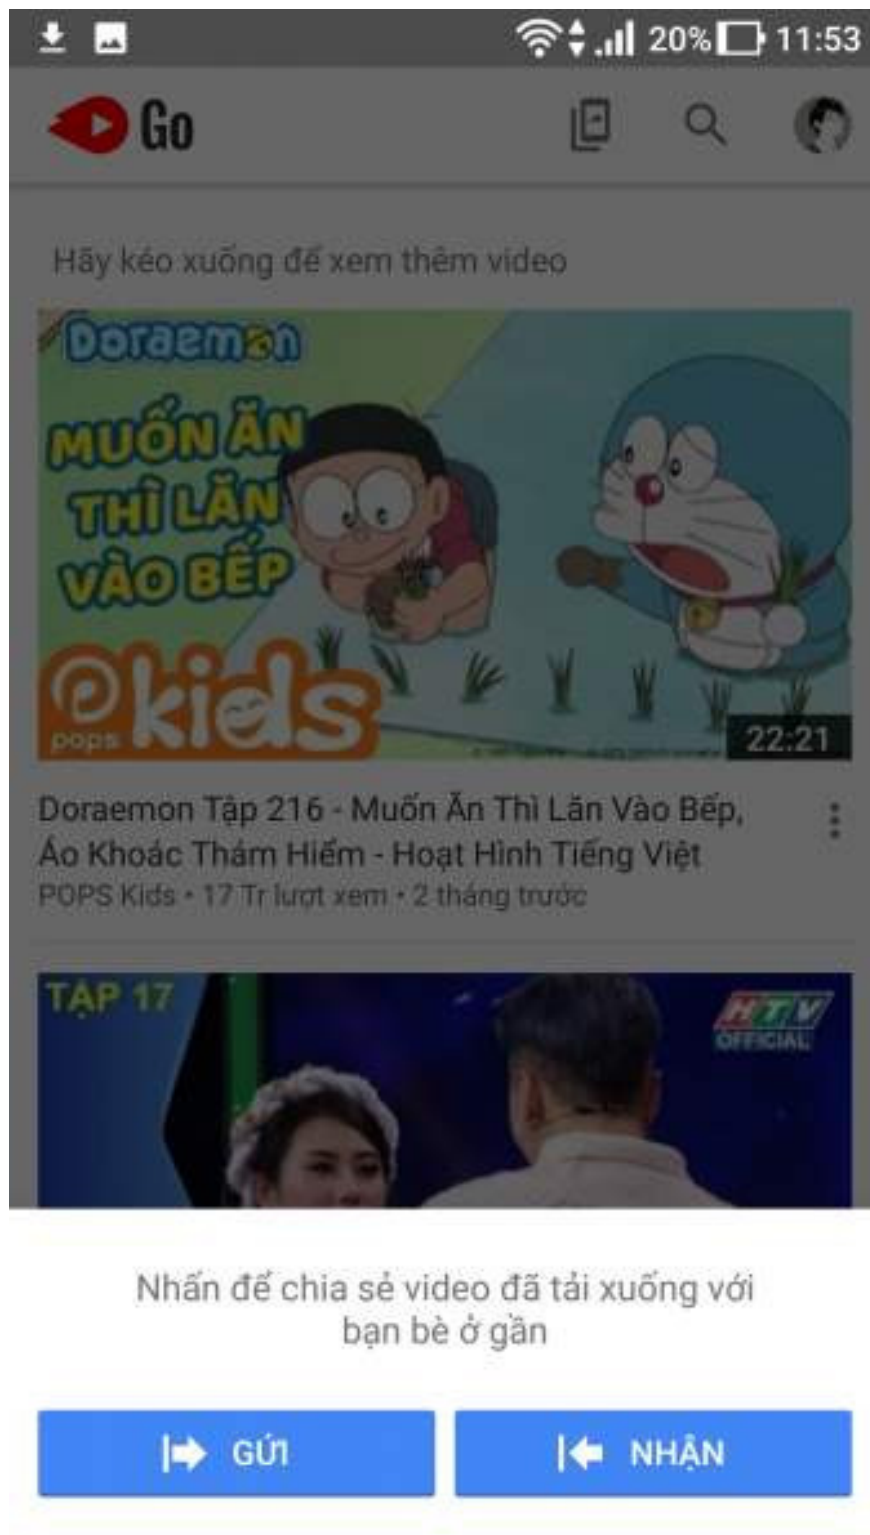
20% 11:53

Go

Hãy kéo xuống để xem thêm video

Doraemon

MUỐN ĂN THÌ LĂN VÀO BẾP

pops kids

22:21

Doraemon Tập 216 - Muốn Ăn Thì Lăn Vào Bếp, Áo Khoác Thám Hiểm - Hoạt Hình Tiếng Việt
POPS Kids • 17 Tr lượt xem • 2 tháng trước

TẬP 17

HTV OFFICIAL

Nhấn để chia sẻ video đã tải xuống với bạn bè ở gần

GỬI

NHẬN